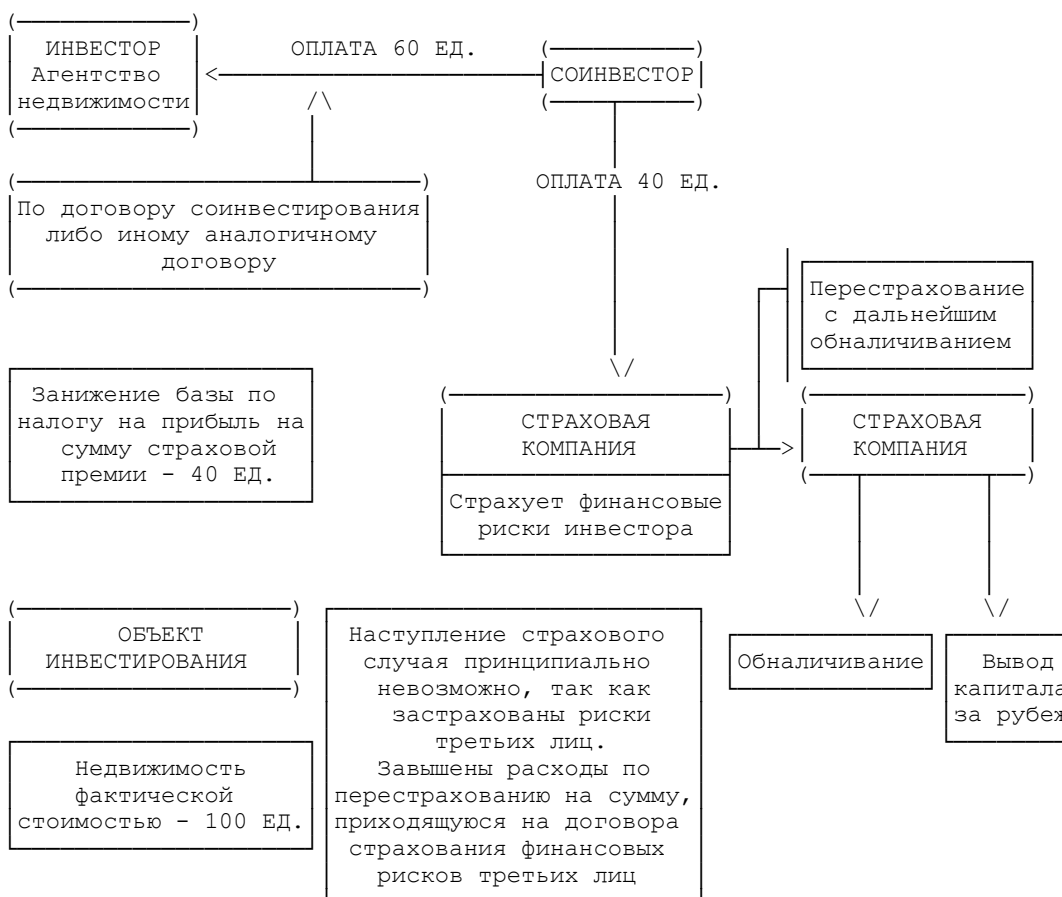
ИНВЕСТОР Агентство недвижимости

ОПЛАТА 60 ЕД.

СОИНВЕСТОР

По договору соинвестирования либо иному аналогичному договору

ОПЛАТА 40 ЕД.

Перестрахование с дальнейшим обналичиванием

Занижение базы по налогу на прибыль на сумму страховой премии - 40 ЕД.

СТРАХОВАЯ КОМПАНИЯ

Страхует финансовые риски инвестора

СТРАХОВАЯ КОМПАНИЯ

ОБЪЕКТ ИНВЕСТИРОВАНИЯ

Наступление страхового случая принципиально невозможно, так как застрахованы риски третьих лиц. Завышены расходы по перестрахованию на сумму, приходящуюся на договора страхования финансовых рисков третьих лиц

Обналичивание

Вывод капитала за рубеж

Недвижимость фактической стоимостью - 100 ЕД.